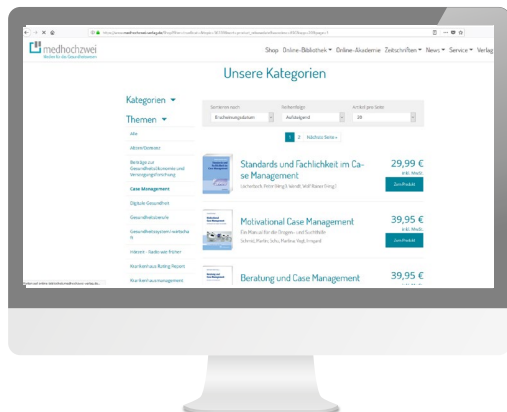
medhochzwei
Shop Online-Bibliothek ▾ Online-Akademie Zeitschriften ▾ News ▾ Service ▾ Verlag

Unsere Kategorien

Kategorien ▾
Themen ▾
Alle
Aktuell/Extra
Beiträge zur Gesundheitsökonomie und Versorgungsforschung
Case Management
Digitale Gesundheit
Gesundheitsrecht
Gesundheitssystem/-wirtschaft
Hörzeit - Radio von Pirker
Krankenhaus Rating Report
Krankenhausmanagement

Sortieren nach: Erscheinungsdatum
Reihenfolge: Aufsteigend
Artikel pro Seite: 20

1 2 Nächste Seite »

Standards und Fachlichkeit im Case Management
29,99 €
inkl. MwSt.
Zum Produkt

Motivational Case Management
Ein Manual für die Drogen- und Suchthilfe
39,95 €
inkl. MwSt.
Zum Produkt

Beratung und Case Management
39,95 €
inkl. MwSt.